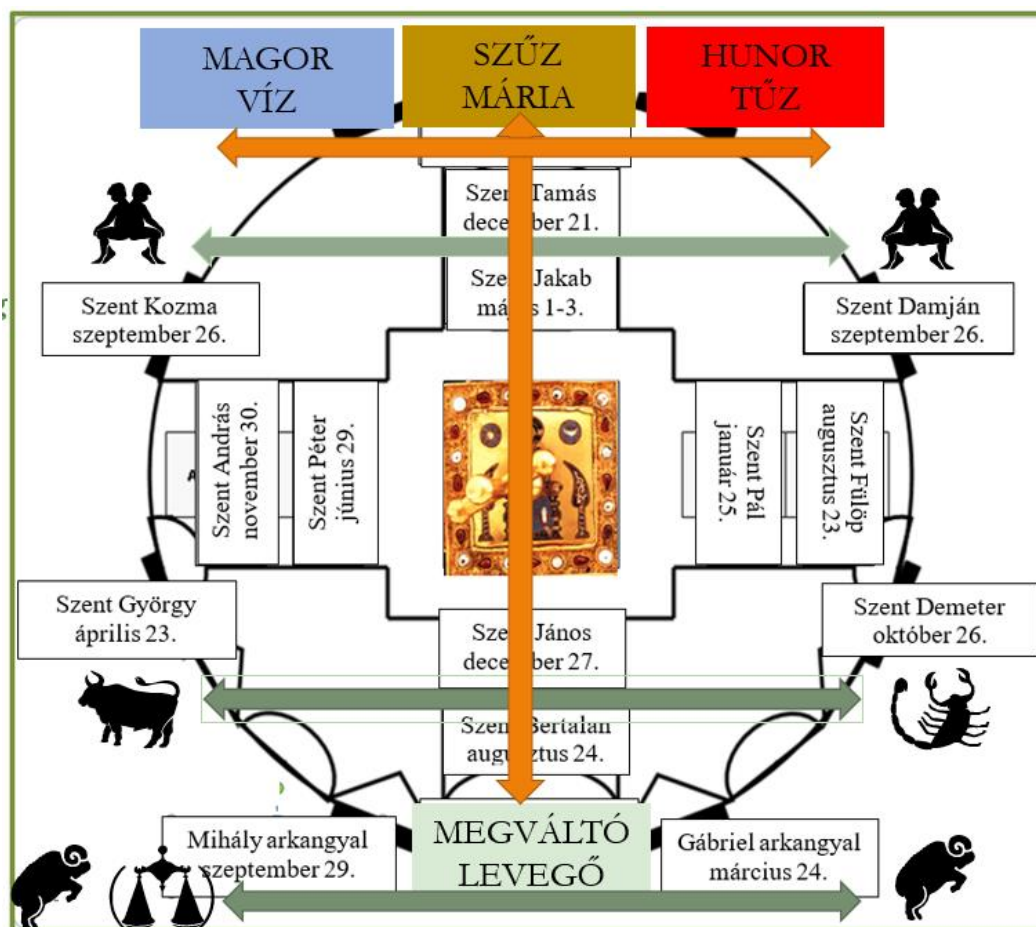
MAGOR VÍZ

SZŰZ MÁRIA

HUNOR TŰZ

Szen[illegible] Tamás dece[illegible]ber 21.

Sze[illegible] Jakab má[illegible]s 1-3.

Szent Kozma szeptember 26.

Szent Damján szeptember 26.

Szent András november 30.

Szent Péter június 29.

Szent Pál január 25.

Szent Fülöp augusztus 23.

Szent György április 23.

Szent Demeter október 26.

Sze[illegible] János dece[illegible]ber 27.

Szen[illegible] Bertalan aug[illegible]ztus 24.

Mihály arkangyal szeptember 29.

MEGVÁLTÓ LEVEGŐ

Gábriel arkangyal március 24.